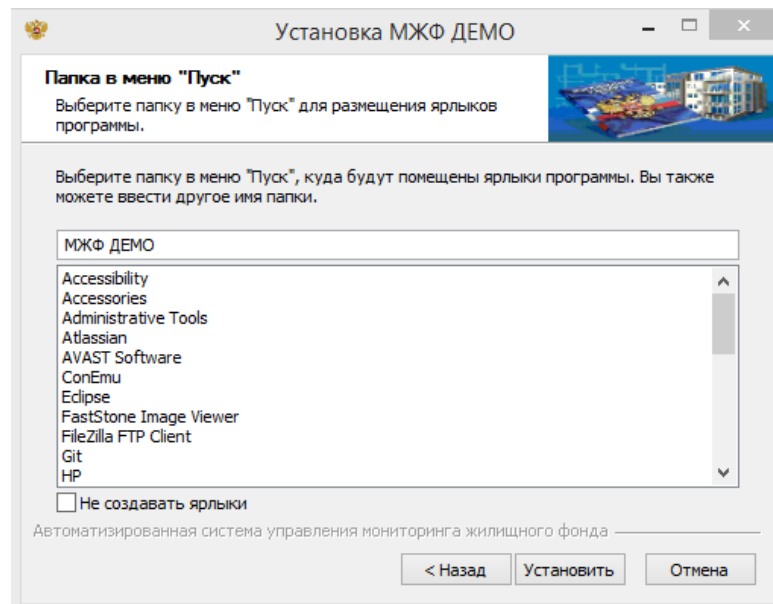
Установка МЖФ ДЕМО

Папка в меню "Пуск"
Выберите папку в меню "Пуск" для размещения ярлыков программы.

Выберите папку в меню "Пуск", куда будут помещены ярлыки программы. Вы также можете ввести другое имя папки.

МЖФ ДЕМО

Accessibility
Accessories
Administrative Tools
Atlassian
AVAST Software
ConEmu
Eclipse
FastStone Image Viewer
FileZilla FTP Client
Git
HP

Не создавать ярлыки

Автоматизированная система управления мониторинга жилищного фонда

< Назад
Установить
Отмена